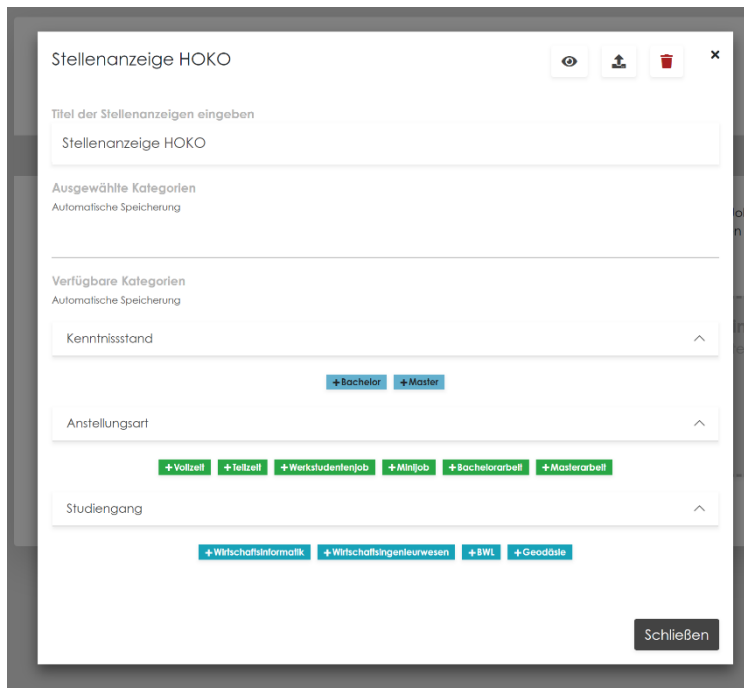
Stellenanzeige HOKO

×

Titel der Stellenanzeigen eingeben

Stellenanzeige HOKO

Ausgewählte Kategorien
Automatische Speicherung

Verfügbare Kategorien
Automatische Speicherung

Kenntnisstand

+Bachelor +Master

Anstellungsart

+Vollzeit +Teilzeit +Werkstudentenjob +Minijob +Bachelorarbeit +Masterarbeit

Studiengang

+Wirtschaftsinformatik +Wirtschaftsingenieurwesen +BWL +Geodäsie

Schließen